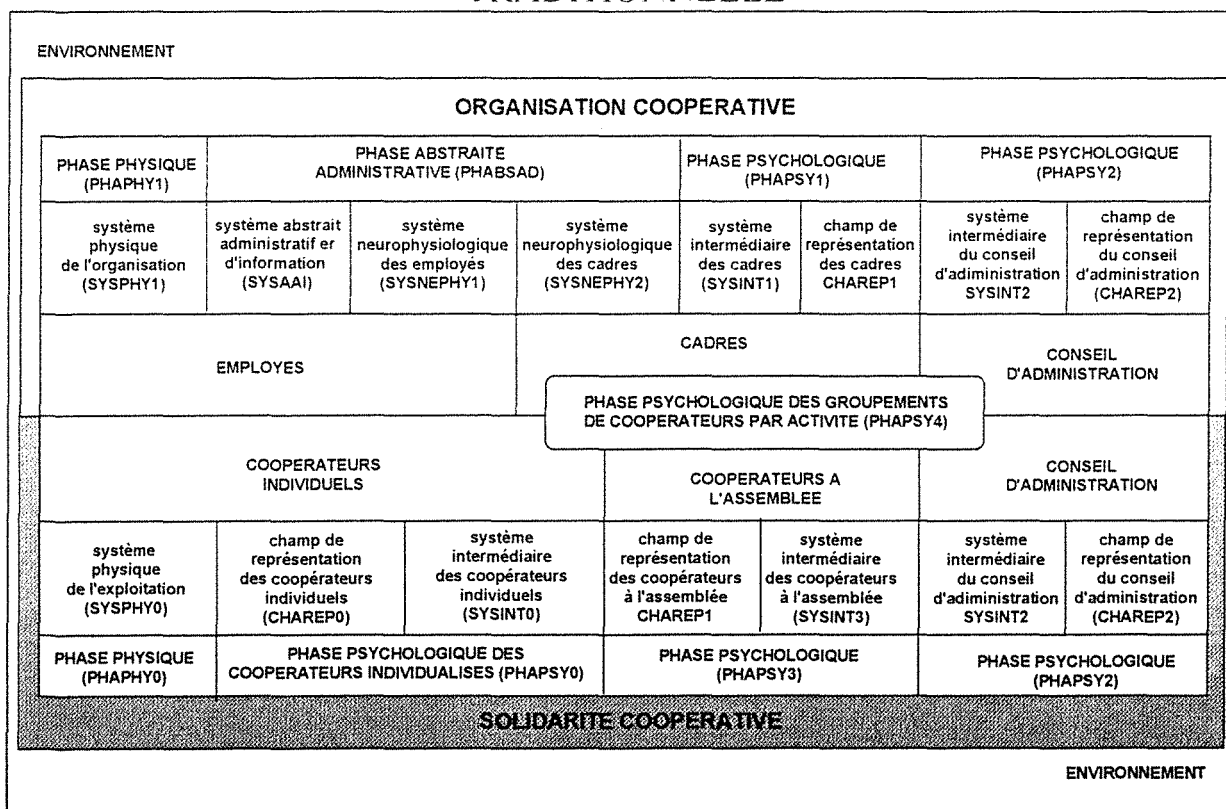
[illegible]

ENVIRONNEMENT

ORGANISATION COOPERATIVE

| PHASE PHYSIQUE (PHAPHY1) | PHASE ABSTRAITE ADMINISTRATIVE (PHABSAD) | | | PHASE PSYCHOLOGIQUE (PHAPSY1) | | PHASE PSYCHOLOGIQUE (PHAPSY2) | |
|---|---|---|---|---|---|---|---|
| système physique de l'organisation (SYSPHY1) | système abstrait administratif er d'information (SYSAAI) | système neurophysiologique des employés (SYSNEPHY1) | système neurophysiologique des cadres (SYSNEPHY2) | système intermédiaire des cadres (SYSINT1) | champ de représentation des cadres CHAREP1 | système intermédiaire du conseil d'administration SYSINT2 | champ de représentation du conseil d'administration (CHAREP2) |
| EMPLOYES | | | CADRES | | | CONSEIL D'ADMINISTRATION | |

PHASE PSYCHOLOGIQUE DES GROUPEMENTS DE COOPERATEURS PAR ACTIVITE (PHAPSY4)

| COOPERATEURS INDIVIDUELS | | | COOPERATEURS A L'ASSEMBLEE | | CONSEIL D'ADMINISTRATION | |
|---|---|---|---|---|---|---|
| système physique de l'exploitation (SYSPHY0) | champ de représentation des coopérateurs individuels (CHAREP0) | système intermédiaire des coopérateurs individuels (SYSINT0) | champ de représentation des coopérateurs à l'assemblée CHAREP1 | système intermédiaire des coopérateurs à l'assemblée (SYSINT3) | système intermédiaire du conseil d'adiministration SYSINT2 | champ de représentation du conseil d'administration (CHAREP2) |
| PHASE PHYSIQUE (PHAPHY0) | PHASE PSYCHOLOGIQUE DES COOPERATEURS INDIVIDUALISES (PHAPSY0) | | PHASE PSYCHOLOGIQUE (PHAPSY3) | | PHASE PSYCHOLOGIQUE (PHAPSY2) | |

SOLIDARITE COOPERATIVE

ENVIRONNEMENT